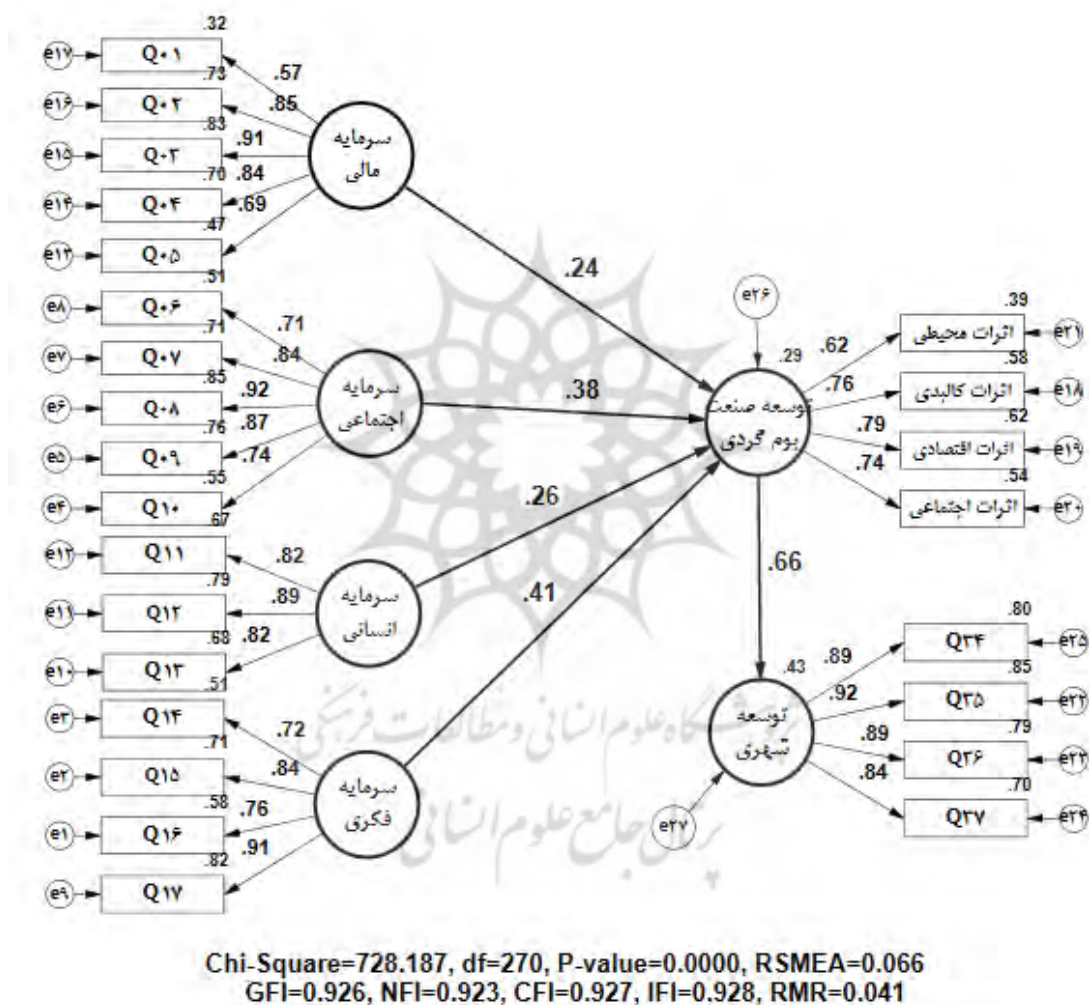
.32
e۱۷ Q۰۱
.73
.57
e۱۶ Q۰۲
.85
.83
e۱۵ Q۰۳
.91
.70
.84
e۱۴ Q۰۴
.69
.47
e۱۳ Q۰۵
.51
سرمایه مالی

e۸ Q۰۶
.71
.71
e۷ Q۰۷
.84
.85
e۶ Q۰۸
.92
.76
.87
e۵ Q۰۹
.74
.55
e۴ Q۱۰
.67
سرمایه اجتماعی

e۱۲ Q۱۱
.82
.79
e۱۱ Q۱۲
.89
.68
.82
e۱۰ Q۱۳
.51
سرمایه انسانی

e۳ Q۱۴
.72
.71
e۲ Q۱۵
.84
.58
.76
e۱ Q۱۶
.91
.82
e۹ Q۱۷
سرمایه فکری

.24
.38
.26
.41

e۲۶
.29
توسعه صنعت بوم گردی
.62
.76
.79
.74
.39
اثرات محیطی e۲۱
.58
اثرات کالبدی e۱۸
.62
اثرات اقتصادی e۱۹
.54
اثرات اجتماعی e۲۰

.66

.43
توسعه شهری
e۲۷
.89
.92
.89
.84
.80
Q۳۴ e۲۵
.85
Q۳۵ e۲۲
.79
Q۳۶ e۲۳
.70
Q۳۷ e۲۴

پژوهشگاه علوم انسانی و مطالعات فرهنگی
پرتال جامع علوم انسانی

Chi-Square=728.187, df=270, P-value=0.0000, RSMEA=0.066
GFI=0.926, NFI=0.923, CFI=0.927, IFI=0.928, RMR=0.041